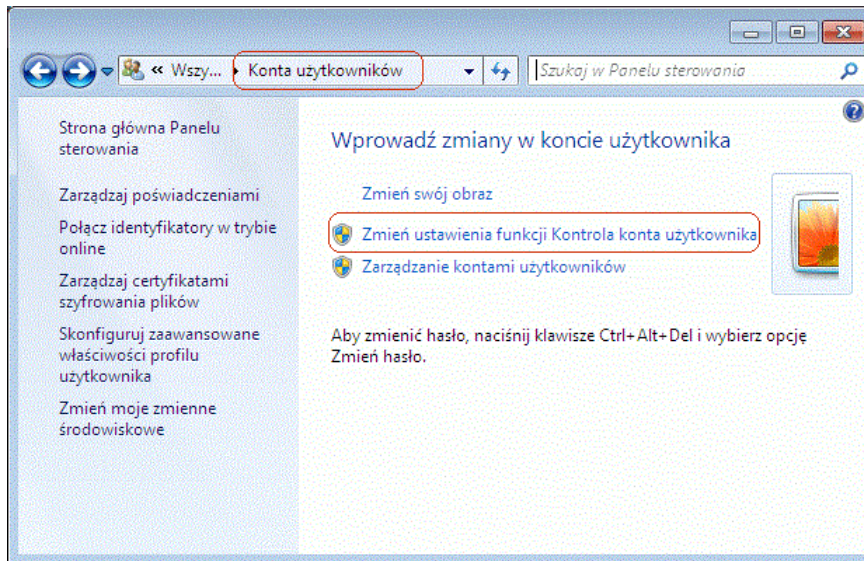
« Wszy... ▸ Konta użytkowników

Szukaj w Panelu sterowania

Strona główna Panelu sterowania

Zarządzaj poświadczeniami

Połącz identyfikatory w trybie online

Zarządzaj certyfikatami szyfrowania plików

Skonfiguruj zaawansowane właściwości profilu użytkownika

Zmień moje zmienne środowiskowe

Wprowadź zmiany w koncie użytkownika

Zmień swój obraz

Zmień ustawienia funkcji Kontrola konta użytkownika

Zarządzanie kontami użytkowników

Aby zmienić hasło, naciśnij klawisze Ctrl+Alt+Del i wybierz opcję Zmień hasło.